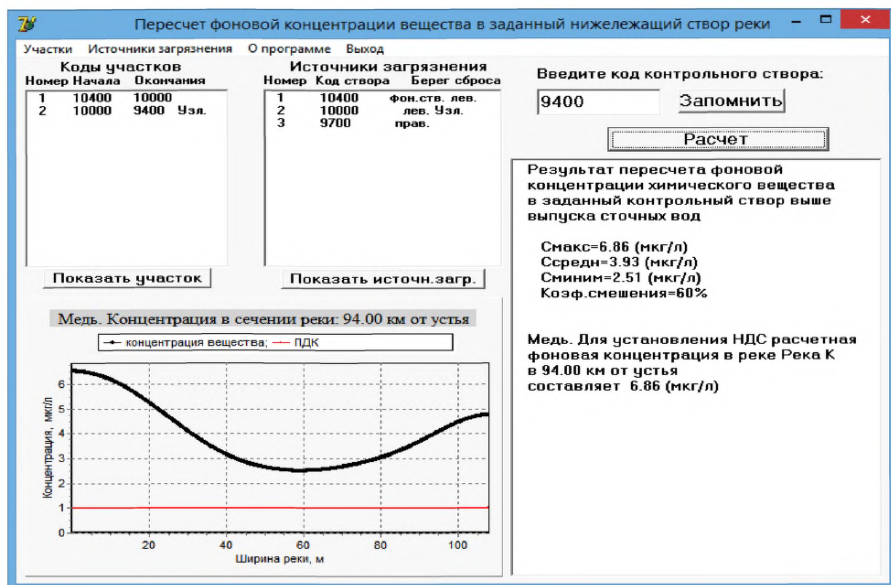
Пересчет фоновой концентрации вещества в заданный нижележащий створ реки

Участки Источники загрязнения О программе Выход

Коды участков

| Номер | Начала | Окончания |
|---|---|---|
| 1 | 10400 | 10000 |
| 2 | 10000 | 9400 Узл. |

Источники загрязнения

| Номер | Код створа | Берег сброса |
|---|---|---|
| 1 | 10400 | фон.ств. лев. |
| 2 | 10000 | лев. Узл. |
| 3 | 9700 | прав. |

Введите код контрольного створа:

9400

Запомнить

Расчет

Показать участок

Показать источн.загр.

Результат пересчета фоновой концентрации химического вещества в заданный контрольный створ выше выпуска сточных вод

Смакс=6.86 (мкг/л)
Сcредн=3.93 (мкг/л)
Сминим=2.51 (мкг/л)
Коэф.смешения=60%

Медь. Для установления НДС расчетная фоновая концентрация в реке Река К в 94.00 км от устья составляет 6.86 (мкг/л)

Медь. Концентрация в сечении реки: 94.00 км от устья

концентрация вещества; ПДК

Концентрация, мкг/л

0 1 2 3 4 5 6

20 40 60 80 100

Ширина реки, м